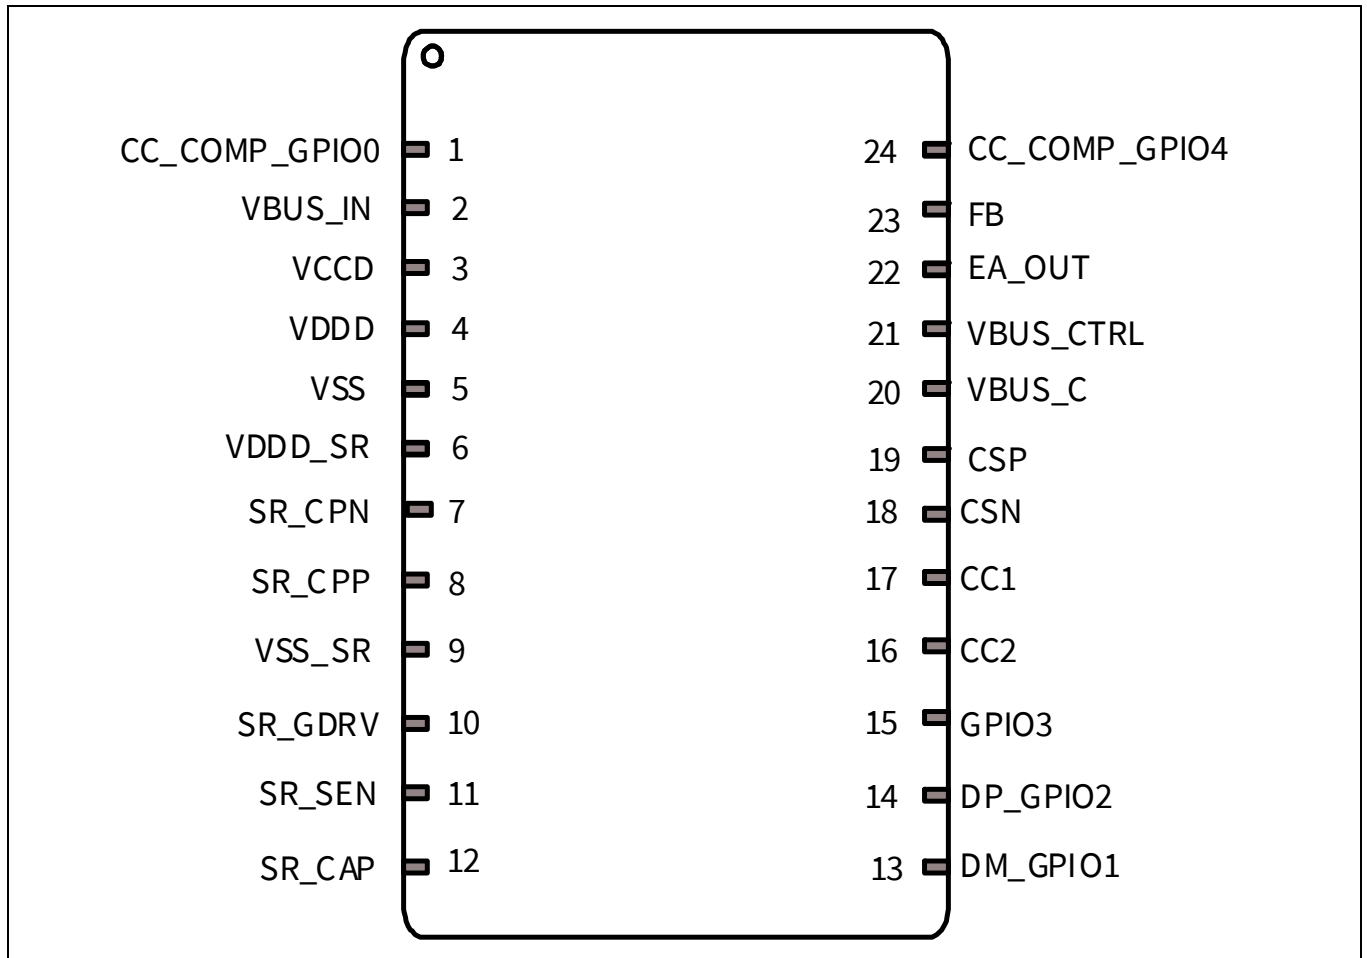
CC_COMP_GPIO0 1
VBUS_IN 2
VCCD 3
VDDD 4
VSS 5
VDDD_SR 6
SR_CPN 7
SR_CPP 8
VSS_SR 9
SR_GDRV 10
SR_SEN 11
SR_CAP 12

24 CC_COMP_GPIO4
23 FB
22 EA_OUT
21 VBUS_CTRL
20 VBUS_C
19 CSP
18 CSN
17 CC1
16 CC2
15 GPIO3
14 DP_GPIO2
13 DM_GPIO1